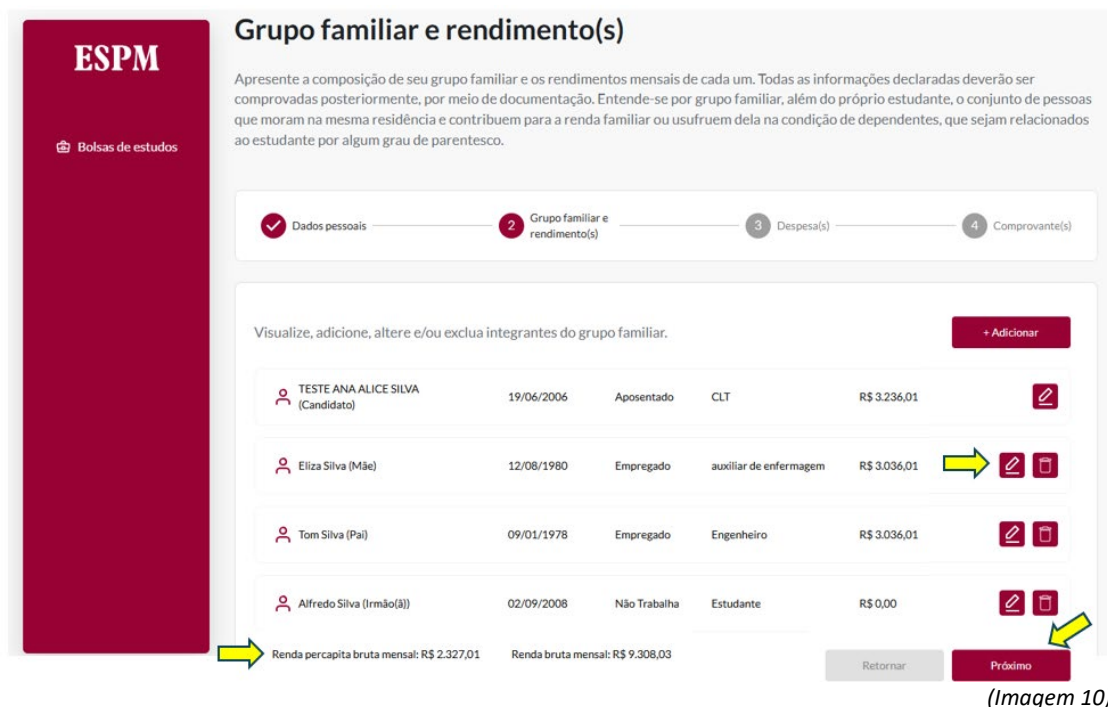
ESPM

Bolsas de estudos

Grupo familiar e rendimento(s)

Apresente a composição de seu grupo familiar e os rendimentos mensais de cada um. Todas as informações declaradas deverão ser comprovadas posteriormente, por meio de documentação. Entende-se por grupo familiar, além do próprio estudante, o conjunto de pessoas que moram na mesma residência e contribuem para a renda familiar ou usufruem dela na condição de dependentes, que sejam relacionados ao estudante por algum grau de parentesco.

Dados pessoais
2 Grupo familiar e rendimento(s)
3 Despesa(s)
4 Comprovante(s)

Visualize, adicione, altere e/ou exclua integrantes do grupo familiar.

+ Adicionar

| | | | | |
|---|---|---|---|---|
| TESTE ANA ALICE SILVA (Candidato) | 19/06/2006 | Aposentado | CLT | R$ 3.236,01 |
| Eliza Silva (Mãe) | 12/08/1980 | Empregado | auxiliar de enfermagem | R$ 3.036,01 |
| Tom Silva (Pai) | 09/01/1978 | Empregado | Engenheiro | R$ 3.036,01 |
| Alfredo Silva (Irmão(ã)) | 02/09/2008 | Não Trabalha | Estudante | R$ 0,00 |

Renda percapita bruta mensal: R$ 2.327,01
Renda bruta mensal: R$ 9.308,03

Retornar
Próximo

(Imagem 10)